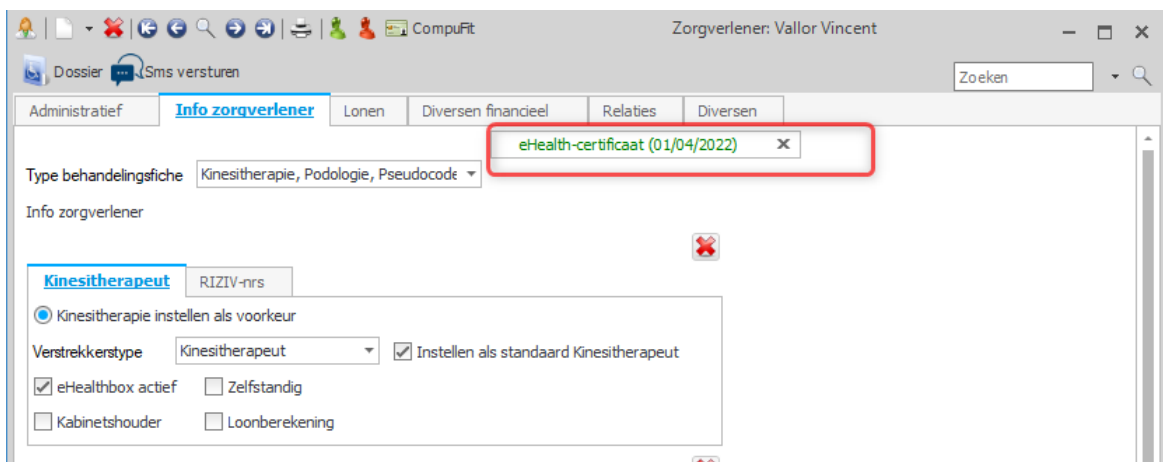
CompuFit

Zorgverlener: Vallor Vincent

Dossier Sms versturen

Zoeken

Administratief | Info zorgverlener | Lonen | Diversen financieel | Relaties | Diversen

eHealth-certificaat (01/04/2022)

Type behandelingsfiche Kinesitherapie, Podologie, Pseudocode

Info zorgverlener

Kinesitherapeut | RIZIV-nrs

Kinesitherapie instellen als voorkeur

Verstrekkerstype Kinesitherapeut

Instellen als standaard Kinesitherapeut

eHealthbox actief

Zelfstandig

Kabinetshouder

Loonberekening